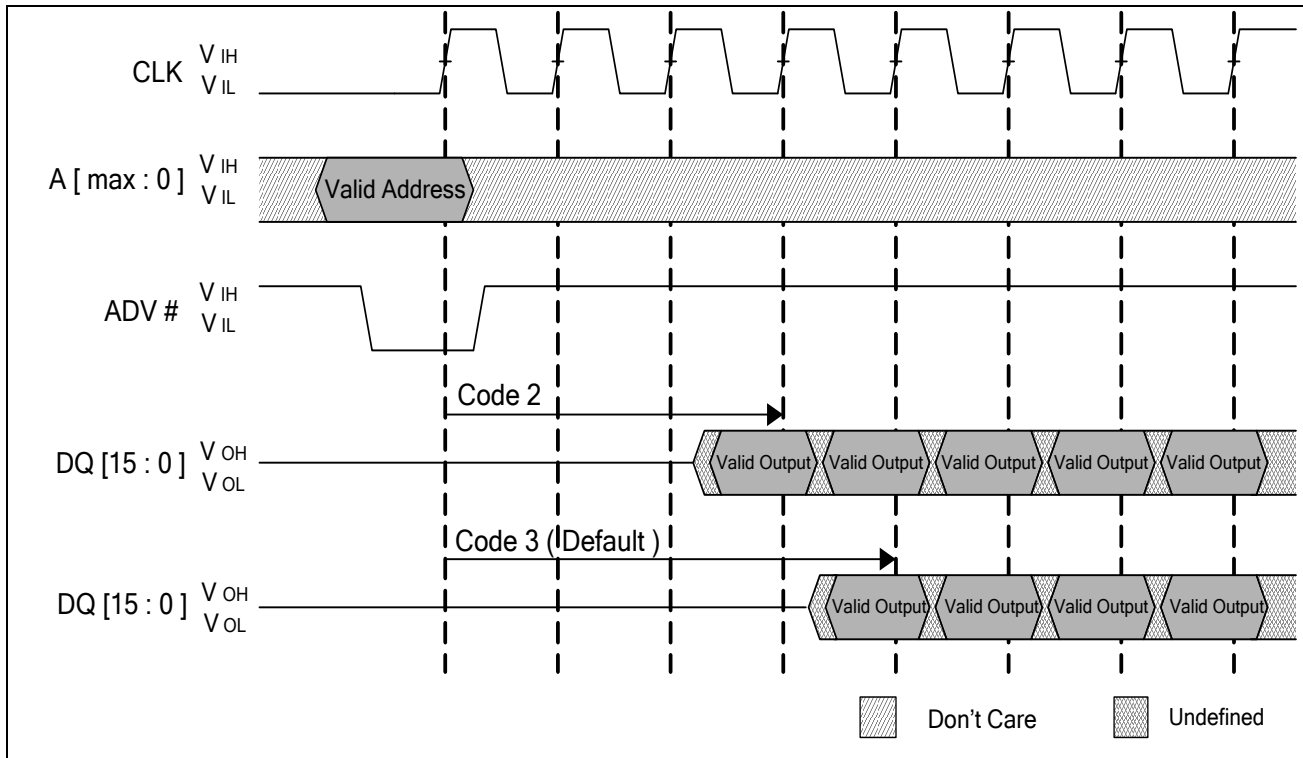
CLK $V_{IH}$ $V_{IL}$

A [ max : 0 ] $V_{IH}$ $V_{IL}$ Valid Address

ADV # $V_{IH}$ $V_{IL}$

Code 2

DQ [15 : 0] $V_{OH}$ $V_{OL}$ Valid Output Valid Output Valid Output Valid Output Valid Output

Code 3 ( Default )

DQ [15 : 0] $V_{OH}$ $V_{OL}$ Valid Output Valid Output Valid Output Valid Output

Don't Care

Undefined